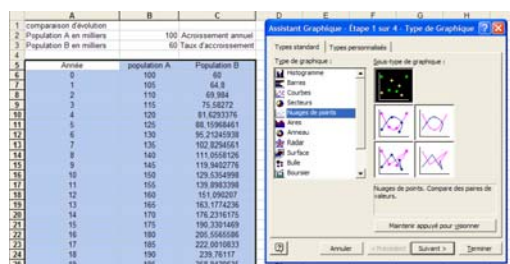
| | A | B | C |
|---|---|---|---|
| 1 | comparaison d'évolution | | |
| 2 | Population A en milliers | 100 | Acroissement annuel |
| 3 | Population B en milliers | 60 | Taux d'accroissement |
| 4 | | | |
| 5 | Année | population A | Population B |
| 6 | 0 | 100 | 60 |
| 7 | 1 | 105 | 64,8 |
| 8 | 2 | 110 | 69,984 |
| 9 | 3 | 115 | 75,58272 |
| 10 | 4 | 120 | 81,6293376 |
| 11 | 5 | 125 | 88,15968461 |
| 12 | 6 | 130 | 95,21245938 |
| 13 | 7 | 135 | 102,8294561 |
| 14 | 8 | 140 | 111,0558126 |
| 15 | 9 | 145 | 119,9402776 |
| 16 | 10 | 150 | 129,5354998 |
| 17 | 11 | 155 | 139,8983398 |
| 18 | 12 | 160 | 151,090207 |
| 19 | 13 | 165 | 163,1774236 |
| 20 | 14 | 170 | 176,2316175 |
| 21 | 15 | 175 | 190,3301469 |
| 22 | 16 | 180 | 205,5565586 |
| 23 | 17 | 185 | 222,0010833 |
| 24 | 18 | 190 | 239,76117 |
| 25 | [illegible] | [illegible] | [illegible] |

D E F G H

Assistant Graphique - Étape 1 sur 4 - Type de Graphique

Types standard | Types personnalisés

Type de graphique :
Histogramme
Barres
Courbes
Secteurs
Nuages de points
Aires
Anneau
Radar
Surface
Bulle
Boursier

Sous-type de graphique :

Nuages de points. Compare des paires de valeurs.

Maintenir appuyé pour visionner

Annuler | < Précédent | Suivant > | Terminer